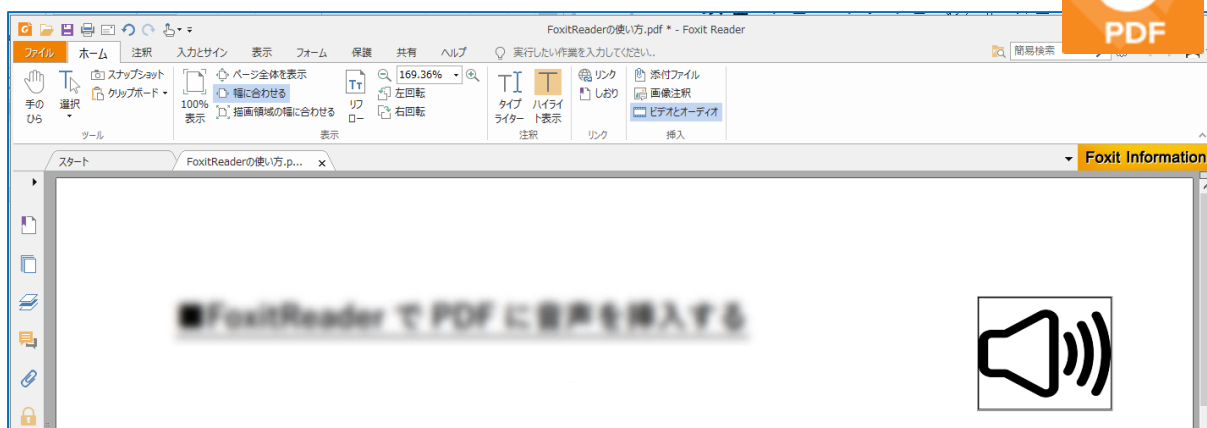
FoxitReaderの使い方.pdf * - Foxit Reader

PDF

ファイル ホーム 注釈 入力とサイン 表示 フォーム 保護 共有 ヘルプ 実行したい作業を入力してください。

簡易検索

手のひら 選択 スナップショット クリップボード ツール

100%表示 ページ全体を表示 幅に合わせる 描画領域の幅に合わせる リフロー 169.36% 左回転 右回転 表示

タイプライター ハイライト表示 注釈

リンク しおり リンク

添付ファイル 画像注釈 ビデオとオーディオ 挿入

スタート FoxitReaderの使い方.p... ×

Foxit Information

■FoxitReader で PDF に音声を挿入する